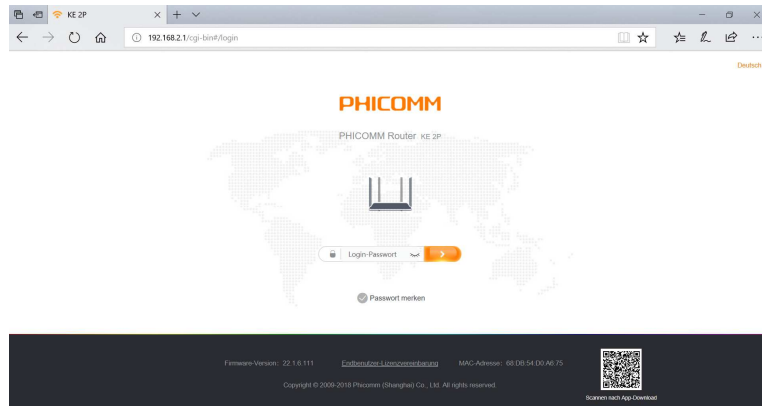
KE 2P

192.168.2.1/cgi-bin#/login

Deutsch

PHICOMM

PHICOMM Router KE 2P

Login-Passwort

Passwort merken

Firmware-Version: 22.1.6.111 Endbenutzer-Lizenzvereinbarung MAC-Adresse: 88:D8:54:D0:A6:75

Copyright © 2009-2018 Phicomm (Shanghai) Co., Ltd. All rights reserved.

Scannen nach App-Download